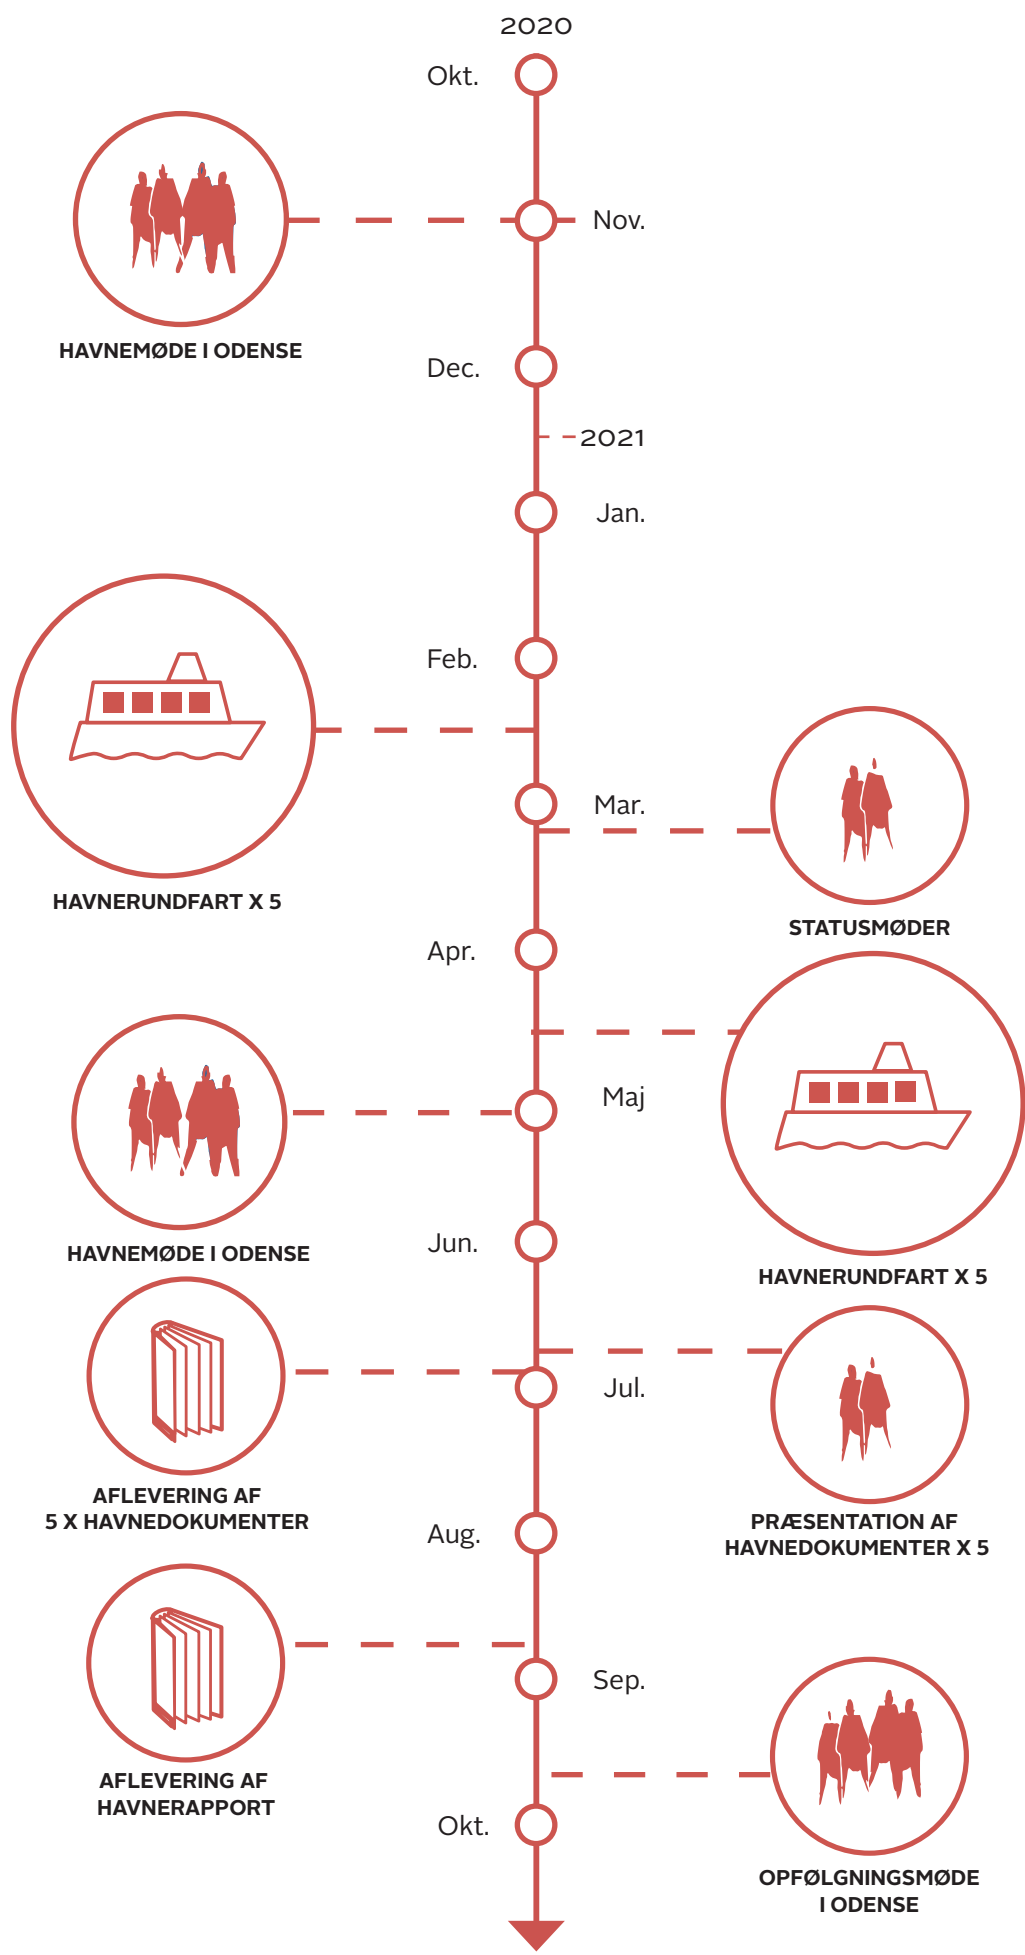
2020

Okt.

Nov.

HAVNEMØDE I ODENSE

Dec.

2021

Jan.

Feb.

HAVNERUNDFART X 5

Mar.

STATUSMØDER

Apr.

Maj

HAVNEMØDE I ODENSE

Jun.

HAVNERUNDFART X 5

Jul.

AFLEVERING AF 5 X HAVNEDOKUMENTER

Aug.

PRÆSENTATION AF HAVNEDOKUMENTER X 5

Sep.

AFLEVERING AF HAVNERAPPORT

Okt.

OPFØLGNINGSMØDE I ODENSE